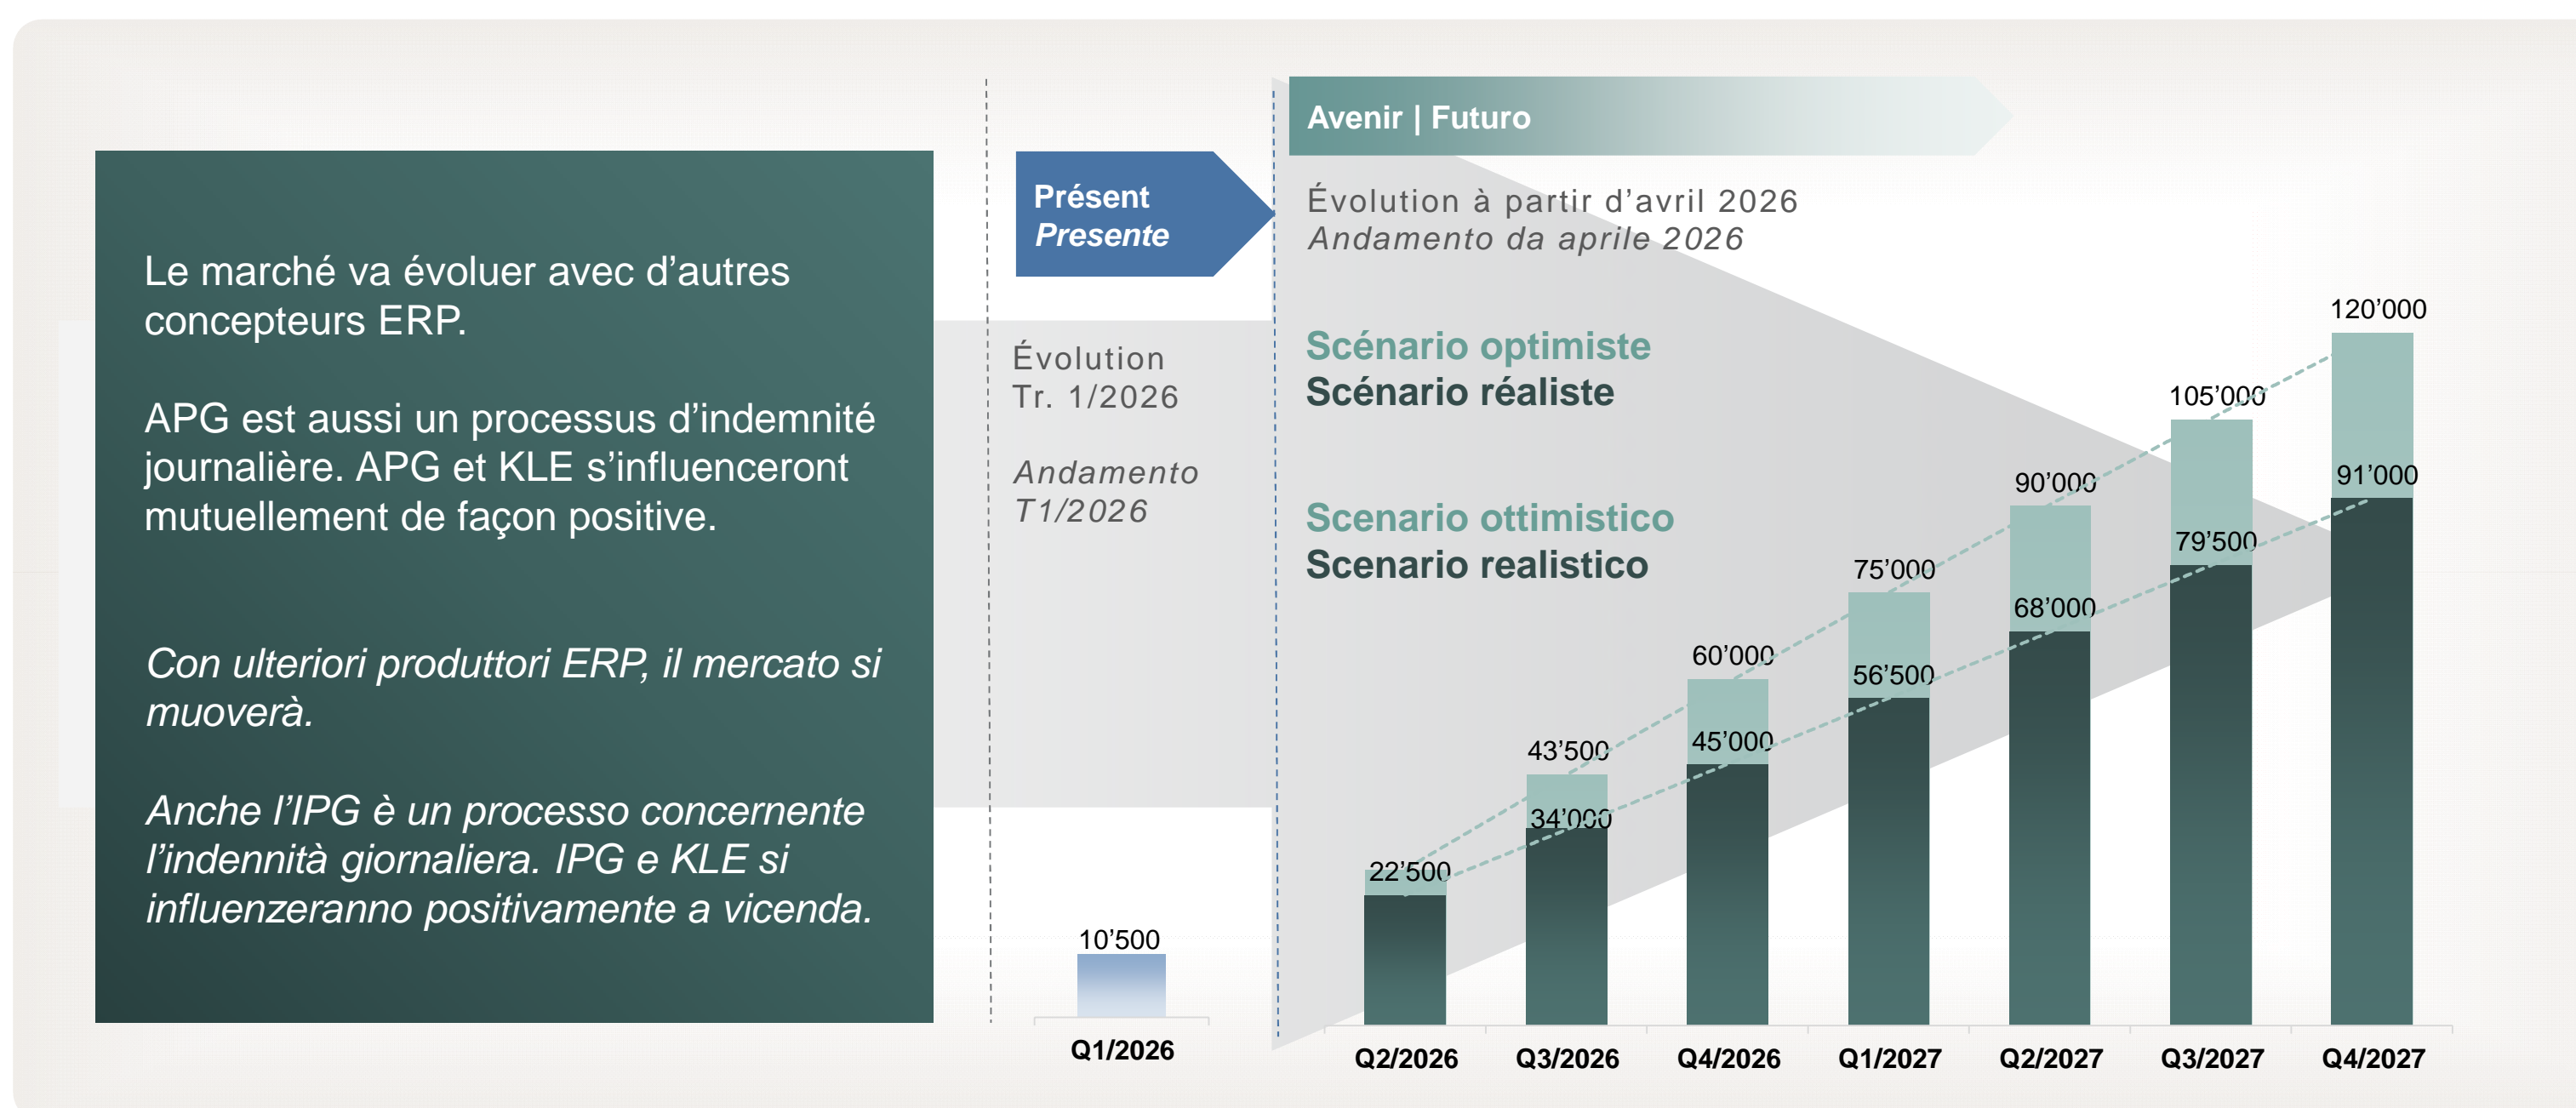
Le marché va évoluer avec d’autres concepteurs ERP.

APG est aussi un processus d’indemnité journalière. APG et KLE s’influenceront mutuellement de façon positive.

Con ulteriori produttori ERP, il mercato si muoverà.

Anche l’IPG è un processo concernente l’indennità giornaliera. IPG e KLE si influenzeranno positivamente a vicenda.

Présent
Presente

Évolution
Tr. 1/2026

Andamento
T1/2026

10’500
Q1/2026

Avenir | Futuro

Évolution à partir d’avril 2026
Andamento da aprile 2026

Scénario optimiste
Scénario réaliste

Scenario ottimistico
Scenario realistico

| | Q2/2026 | Q3/2026 | Q4/2026 | Q1/2027 | Q2/2027 | Q3/2027 | Q4/2027 |
|---|---|---|---|---|---|---|---|
| Optimiste | 22’500 | 43’500 | 60’000 | 75’000 | 90’000 | 105’000 | 120’000 |
| Réaliste | | 34’000 | 45’000 | 56’500 | 68’000 | 79’500 | 91’000 |